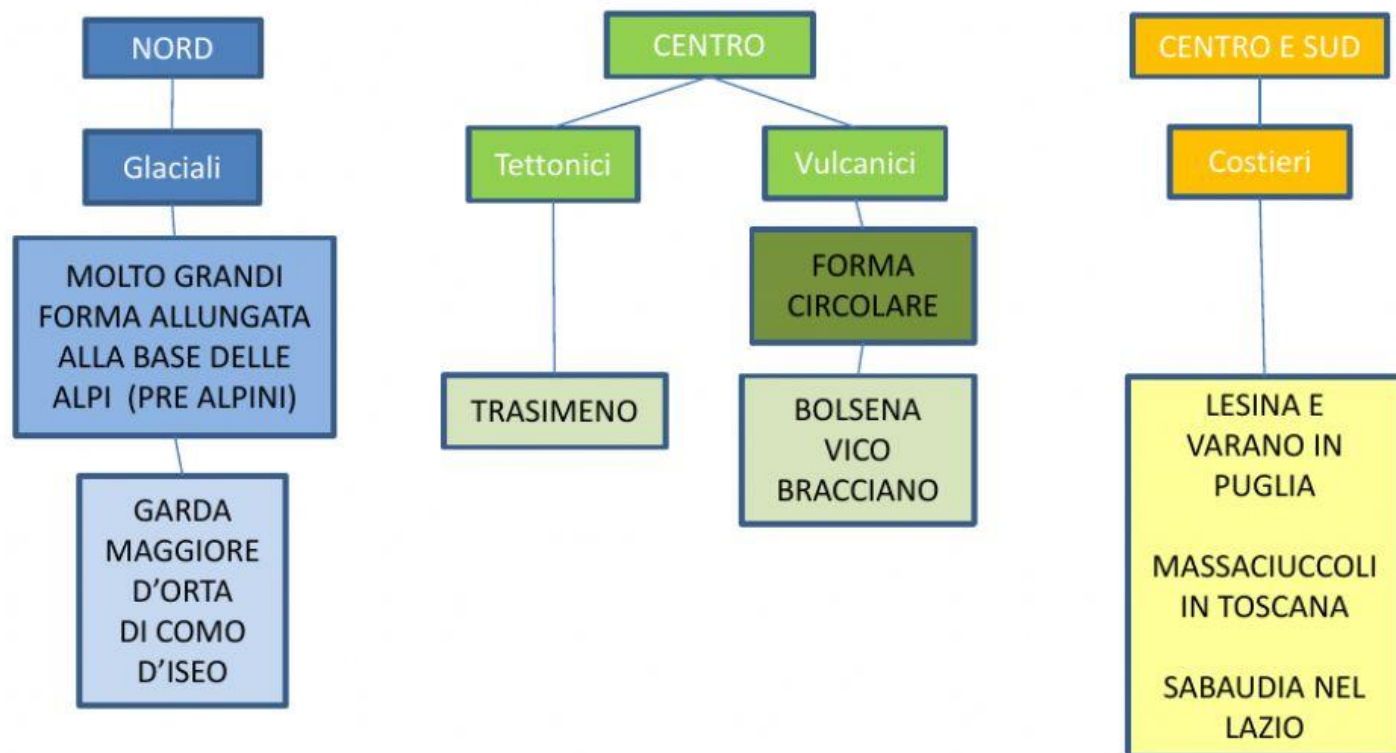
NORD

Glaciali

MOLTO GRANDI FORMA ALLUNGATA ALLA BASE DELLE ALPI (PRE ALPINI)

GARDA
MAGGIORE
D'ORTA
DI COMO
D'ISEO

CENTRO

Tettonici

TRASIMENO

Vulcanici

FORMA CIRCOLARE

BOLSENA
VICO
BRACCIANO

CENTRO E SUD

Costieri

LESINA E VARANO IN PUGLIA

MASSACIUCCOLI IN TOSCANA

SABAUDIA NEL LAZIO